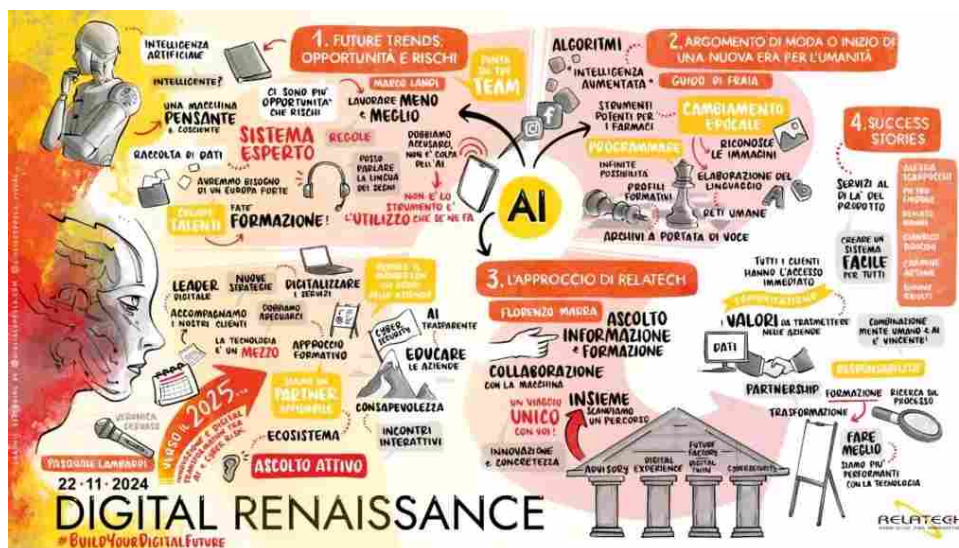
1. FUTURE TRENDS, OPPORTUNITÀ E RISCHI

INTELLIGENZA ARTIFICIALE

INTELLIGENTE?

UNA MACCHINA PENSANTE E COSCIENTE

CI SONO PIU' OPPORTUNITA' CHE RISCHI

MARCO LANDI

LAVORARE MENO E MEGLIO

PUNTA SU UN TEAM

SISTEMA ESPERTO

REGOLE

POSSO PARLARE LA LINGUA DEI SEGNI

DOBBIAMO ACCUSARE, NON E' COLPA DELL'AI

RACCOLTA DI DATI

AVREMMO BISOGNO DI UN EUROPA FORTE

NON E' LO STRUMENTO E' L'UTILIZZO CHE SE NE FA

COLTIVARE TALENTI

FATE FORMAZIONE!

AI

ALGORITMI

INTELLIGENZA AUMENTATA

2. ARGOMENTO DI MODA O INIZIO DI UNA NUOVA ERA PER L'UMANITÀ

GUIDO DI FRAIA

STRUMENTI POTENTI PER I FARMACI

CAMBIAMENTO EPOCALE

PROGRAMMARE

RICONOSCE LE IMMAGINI

INFINITE POSSIBILITÀ

PROFILI FORMATIVI

ELABORAZIONE DEL LINGUAGGIO

RETI UMANE

ARCHIVI A PORTATA DI VOCE

4. SUCCESS STORIES

SERVIZI AL DI LA' DEL PRODOTTO

CREARE UN SISTEMA FACILE PER TUTTI

LEADER DIGITALE

NUOVE STRATEGIE

DIGITALIZZARE I SERVIZI

ACCOMPAGNAMO I NOSTRI CLIENTI

DOBBIAMO ADEGUARCI

LA TECNOLOGIA E' UN MEZZO

APPROCCIO FORMATIVO

CYBER SECURITY

AI TRASPARENTE

EDUCARE LE AZIENDE

SIAMO UN PARTNER AFFIDABILE

CONSAPEVOLEZZA

VERSO IL 2025...

ECOSISTEMA

INCONTRI INTERATTIVI

VERONICA DEGRASSI

PASQUALE LAMBARDI

ASCOLTO ATTIVO

3. L'APPROCCIO DI RELATECH

FLORENZO MARRA

ASCOLTO INFORMAZIONE E FORMAZIONE

COLLABORAZIONE CON LA MACCHINA

UN VIAGGIO UNICO CON VOI!

INSIEME SCAMBIAMO UN PERCORSO

INNOVAZIONE E CONCRETEZZA

ADVISORY

DIGITAL EXPERIENCE

FUTURE FACTORY DIGITAL TWIN

CYBERSECURITY

TUTTI I CLIENTI HANNO L'ACCESSO IMMEDIATO

I VALORI DA TRASMETTERE NELLE AZIENDE

DATI

COMBINAZIONE MENTE UMANO E AI E' VINCENTE!

PARTNERSHIP

FORMAZIONE

RICERCA DI PROCESSO

TRASFORMAZIONE

FARE MEGLIO

SIAMO PIU' PERFORMANTI CON LA TECNOLOGIA

22 · 11 · 2024

DIGITAL RENAISSANCE

#BUILDYOURDIGITALFUTURE

RELATECH